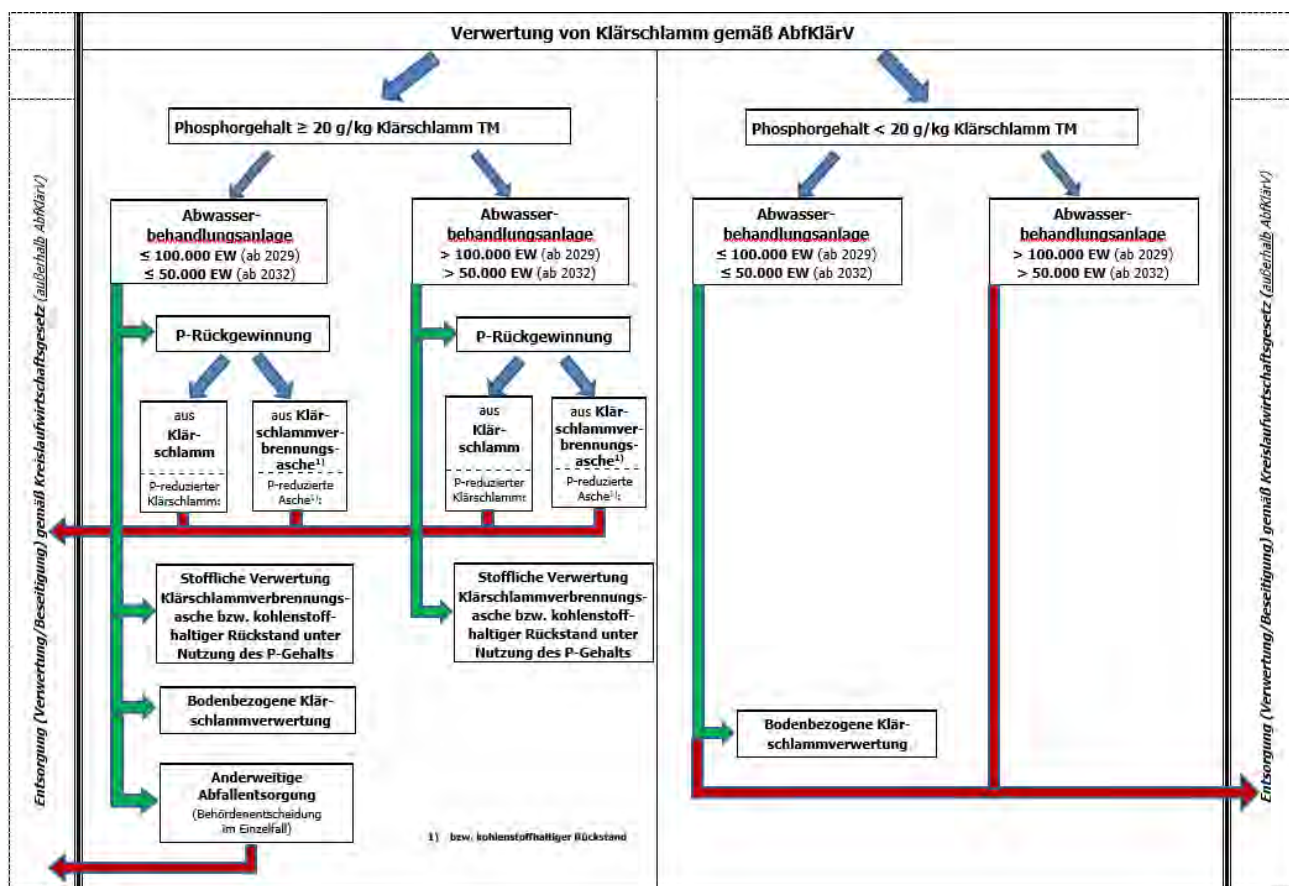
Verwertung von Klärschlamm gemäß AbfKlärV

Entsorgung (Verwertung/Beseitigung) gemäß Kreislaufwirtschaftsgesetz (außerhalb AbfKlärV)

Phosphorgehalt ≥ 20 g/kg Klärschlamm TM

Abwasserbehandlungsanlage
≤ 100.000 EW (ab 2029)
≤ 50.000 EW (ab 2032)

Abwasserbehandlungsanlage
> 100.000 EW (ab 2029)
> 50.000 EW (ab 2032)

P-Rückgewinnung

aus Klärschlamm
P-reduzierter Klärschlamm:

aus Klärschlammverbrennungsasche$^{1)}$
P-reduzierte Asche$^{1)}$:

P-Rückgewinnung

aus Klärschlamm
P-reduzierter Klärschlamm:

aus Klärschlammverbrennungsasche$^{1)}$
P-reduzierte Asche$^{1)}$:

Stoffliche Verwertung Klärschlammverbrennungsasche bzw. kohlenstoffhaltiger Rückstand unter Nutzung des P-Gehalts

Stoffliche Verwertung Klärschlammverbrennungsasche bzw. kohlenstoffhaltiger Rückstand unter Nutzung des P-Gehalts

Bodenbezogene Klärschlammverwertung

Anderweitige Abfallentsorgung
(Behördenentscheidung im Einzelfall)

1) bzw. kohlenstoffhaltiger Rückstand

Phosphorgehalt < 20 g/kg Klärschlamm TM

Abwasserbehandlungsanlage
≤ 100.000 EW (ab 2029)
≤ 50.000 EW (ab 2032)

Abwasserbehandlungsanlage
> 100.000 EW (ab 2029)
> 50.000 EW (ab 2032)

Bodenbezogene Klärschlammverwertung

Entsorgung (Verwertung/Beseitigung) gemäß Kreislaufwirtschaftsgesetz (außerhalb AbfKlärV)